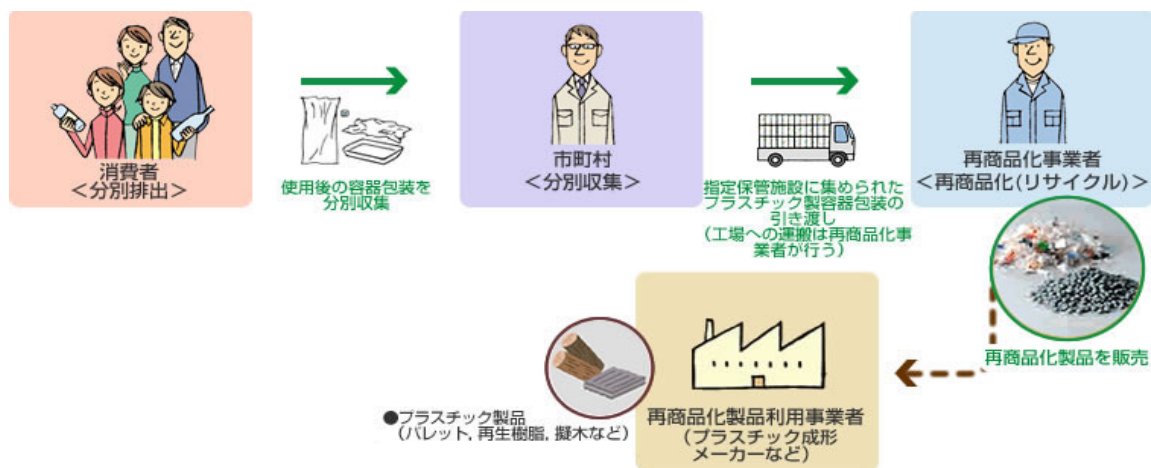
消費者
＜分別排出＞

使用後の容器包装を分別収集

市町村
＜分別収集＞

指定保管施設に集められたプラスチック製容器包装の引き渡し
（工場への運搬は再商品化事業者が行う）

再商品化事業者
＜再商品化(リサイクル)＞

再商品化製品を販売

再商品化製品利用事業者
（プラスチック成形メーカーなど）

●プラスチック製品
（パレット, 再生樹脂, 擬木など）